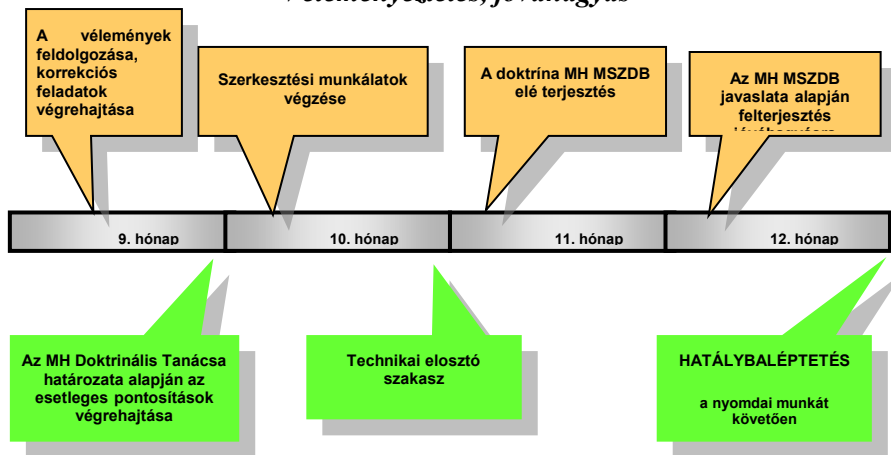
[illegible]

A vélemények feldolgozása, korrekciós feladatok végrehajtása

Szerkesztési munkálatok végzése

A doktrína MH MSZDB elé terjesztés

Az MH MSZDB javaslata alapján felterjesztés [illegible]

9. hónap

10. hónap

11. hónap

12. hónap

Az MH Doktrinális Tanácsa határozata alapján az esetleges pontosítások végrehajtása

Technikai elosztó szakasz

HATÁLYBALÉPTETÉS

a nyomdai munkát követően